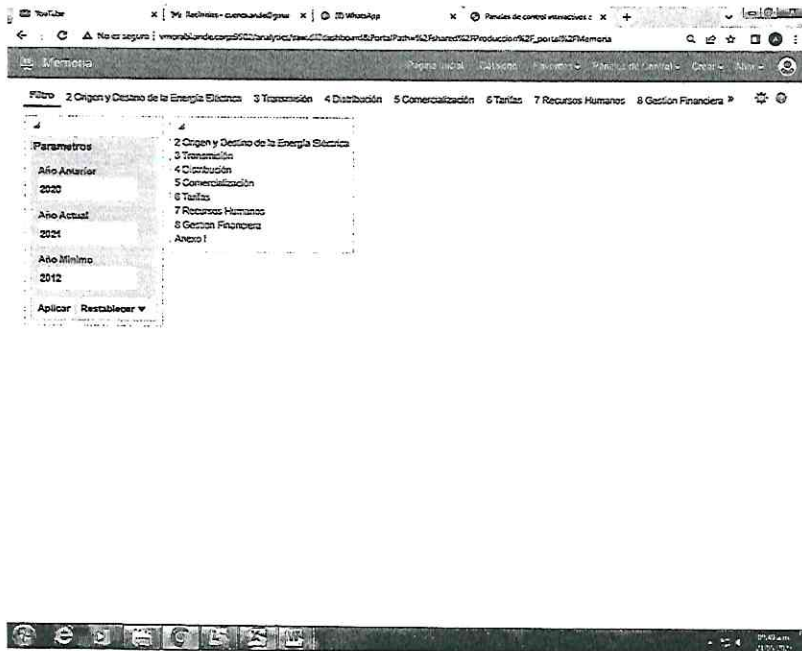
YouTube × | Mi Recinoss - cuenca... × | (3) WhatsApp × | Paneles de control interactivos × | +

← C ⚠ No es seguro | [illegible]/analytics/saw.dll?dashboard&PortalPath=%2Fshared%2FProduccion%2F_portal%2FMemoria

Memoria   Pagina inicial   Catalogo   Favoritos ▾   Paneles de Control ▾   Crear ▾   Abrir ▾

Filtro   2 Origen y Destino de la Energia Electrica   3 Transmision   4 Distribución   5 Comercialización   6 Tarifas   7 Recursos Humanos   8 Gestion Financiera »

Parametros
Año Anterior
2020
Año Actual
2021
Año Minimo
2012
Aplicar   Restablecer ▾

2 Origen y Destino de la Energia Electrica
3 Transmisión
4 Distribución
5 Comercialización
6 Tarifas
7 Recursos Humanos
8 Gestion Financiera
Anexo I

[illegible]